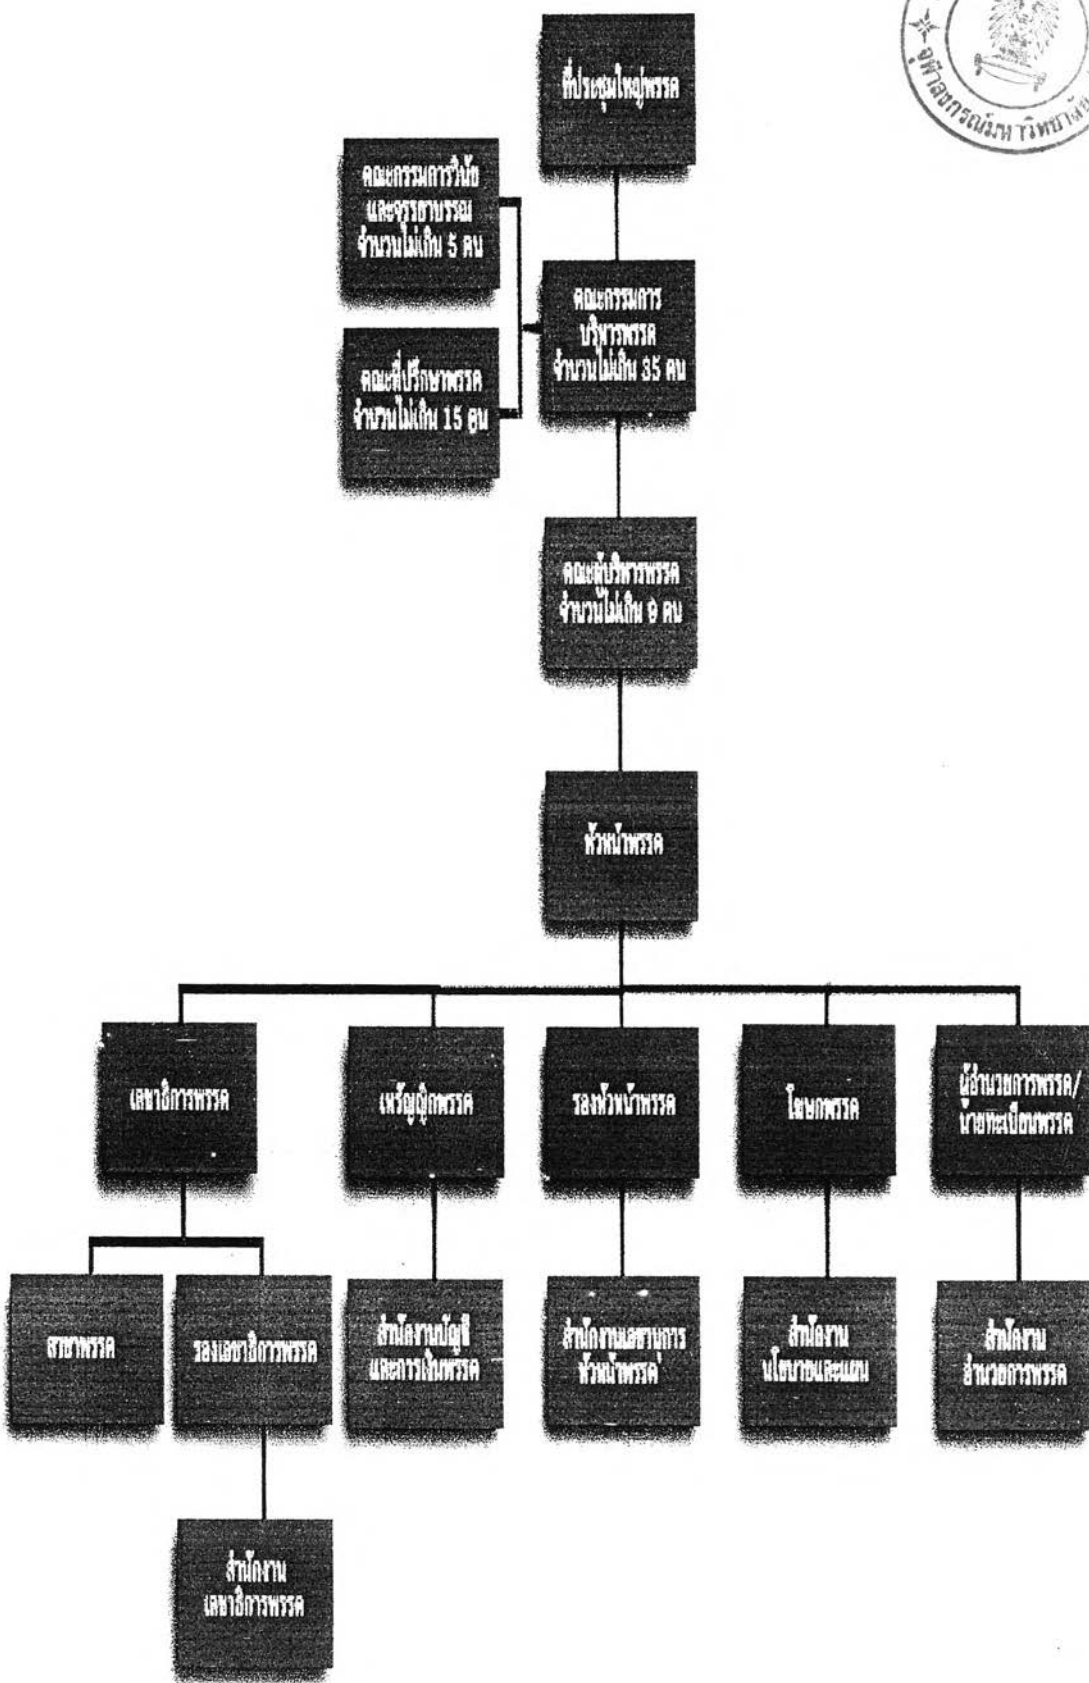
ที่ประชุมใหญ่พรรค

คณะกรรมการวินัยและจรรยาบรรณ จำนวนไม่เกิน 5 คน

คณะกรรมการบริหารพรรค จำนวนไม่เกิน 35 คน

คณะที่ปรึกษาพรรค จำนวนไม่เกิน 15 คน

คณะผู้บริหารพรรค จำนวนไม่เกิน 9 คน

หัวหน้าพรรค

เลขาธิการพรรค

เหรัญญิกพรรค

รองหัวหน้าพรรค

โฆษกพรรค

ผู้อำนวยการพรรค/นายทะเบียนพรรค

สาขาพรรค

รองเลขาธิการพรรค

สำนักงานบัญชีและการเงินพรรค

สำนักงานเลขานุการหัวหน้าพรรค

สำนักงานนโยบายและแผน

สำนักงานอำนวยการพรรค

สำนักงานเลขาธิการพรรค

จุฬาลงกรณ์มหาวิทยาลัย